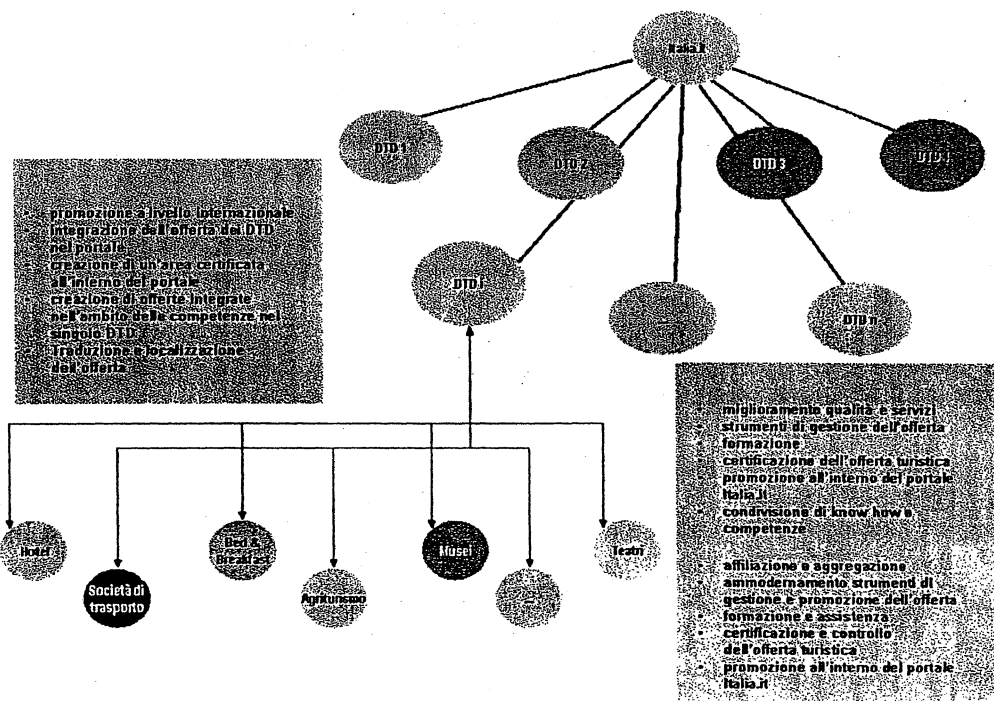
Italia.it

DTD 1

DTD 2

DTD 3

DTD 4

- promozione a livello internazionale
- integrazione dell'offerta dei DTD nel portale
- creazione di un'area certificata all'interno del portale
- creazione di offerte integrate nell'ambito delle competenze nel singolo DTD
- traduzione e localizzazione dell'offerta

DTD i

DTD n

- miglioramento qualità e servizi
- strumenti di gestione dell'offerta
- formazione
- certificazione dell'offerta turistica
- promozione all'interno del portale Italia.it
- condivisione di know how e competenze

- affiliazione e aggregazione
- ammodernamento strumenti di gestione e promozione dell'offerta
- formazione e assistenza
- certificazione e controllo dell'offerta turistica
- promozione all'interno del portale Italia.it

Hotel

Società di trasporto

Bed & Breakfast

Agriturismo

Musei

Teatri